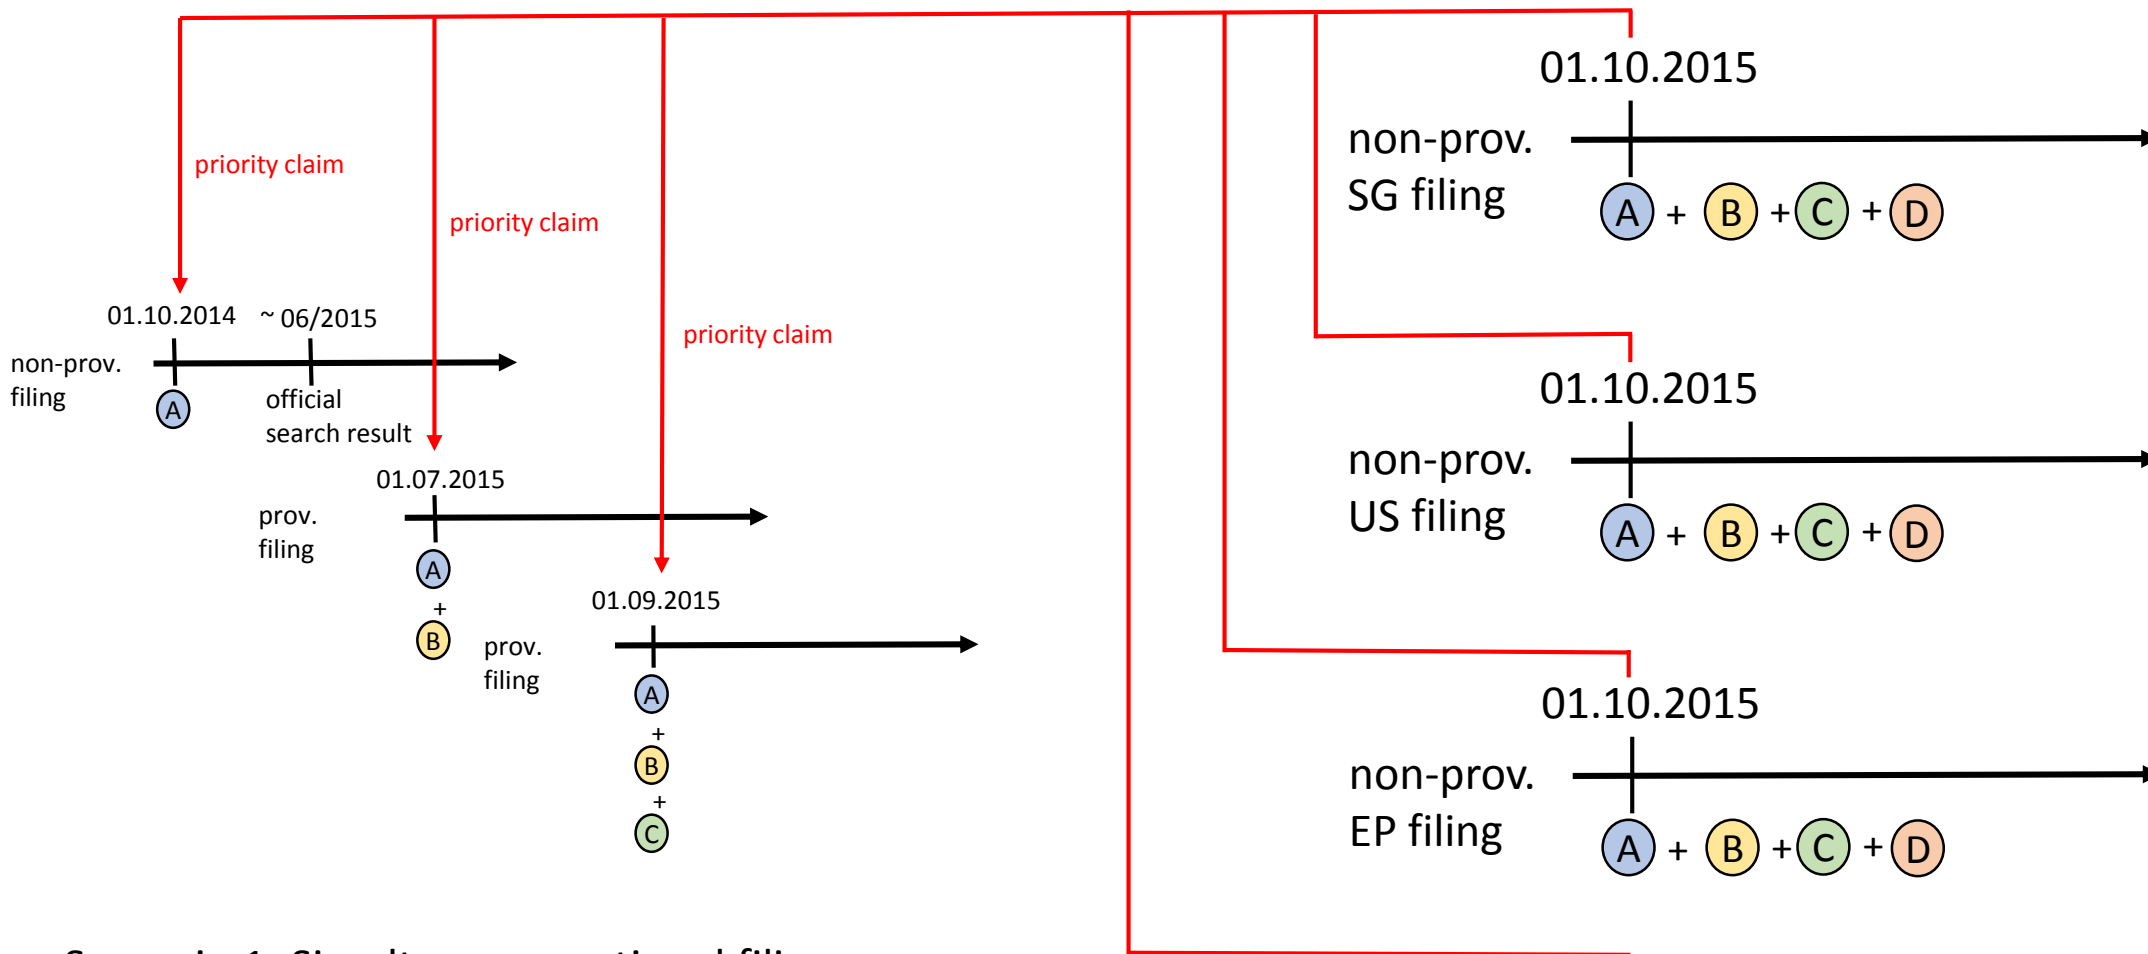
priority claim

priority claim

priority claim

01.10.2014

~ 06/2015

non-prov. filing

A

official search result

01.07.2015

prov. filing

A

+

B

01.09.2015

prov. filing

A

+

B

+

C

01.10.2015

non-prov. SG filing

A + B + C + D

01.10.2015

non-prov. US filing

A + B + C + D

01.10.2015

non-prov. EP filing

A + B + C + D

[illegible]